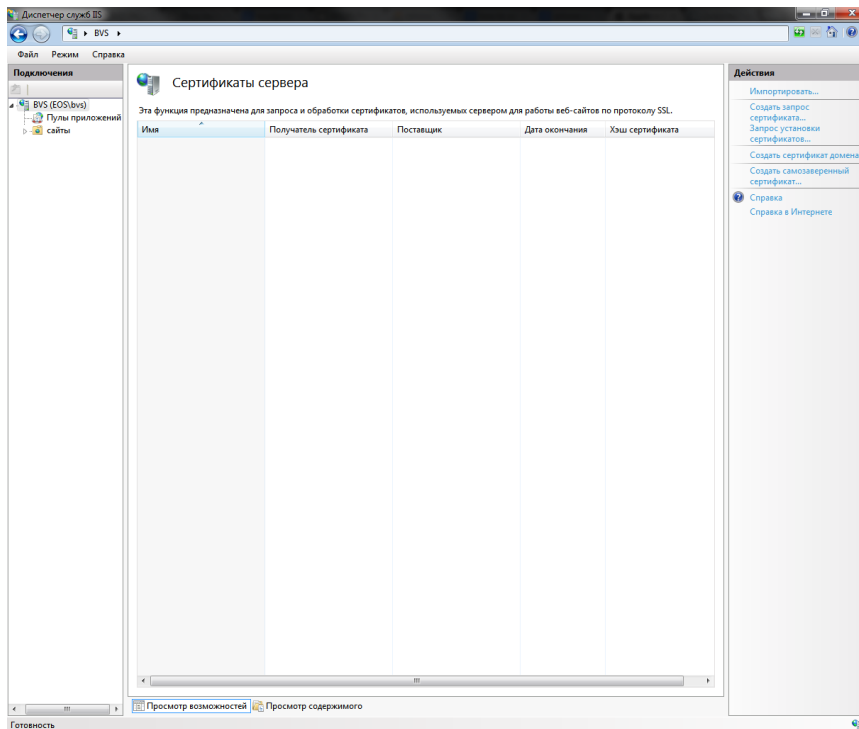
Диспетчер служб IIS

BVS

Файл Режим Справка

Подключения

BVS (EOS\bvs)
Пулы приложений
сайты

Сертификаты сервера

Эта функция предназначена для запроса и обработки сертификатов, используемых сервером для работы веб-сайтов по протоколу SSL.

| Имя | Получатель сертификата | Поставщик | Дата окончания | Хэш сертификата |
|---|---|---|---|---|

Просмотр возможностей
Просмотр содержимого

Действия

Импортировать...
Создать запрос сертификата...
Запрос установки сертификатов...
Создать сертификат домена
Создать самозаверенный сертификат...
Справка
Справка в Интернете

Готовность